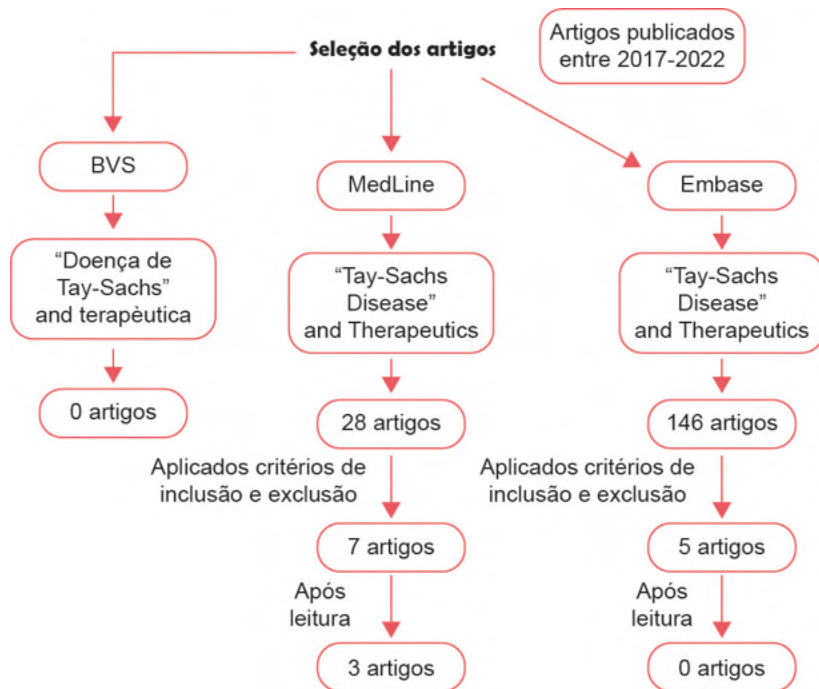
Seleção dos artigos

Artigos publicados entre 2017-2022

BVS

"Doença de Tay-Sachs" and terapèutica

0 artigos

MedLine

"Tay-Sachs Disease" and Therapeutics

28 artigos

Aplicados critérios de inclusão e exclusão

7 artigos

Após leitura

3 artigos

Embase

"Tay-Sachs Disease" and Therapeutics

146 artigos

Aplicados critérios de inclusão e exclusão

5 artigos

Após leitura

0 artigos